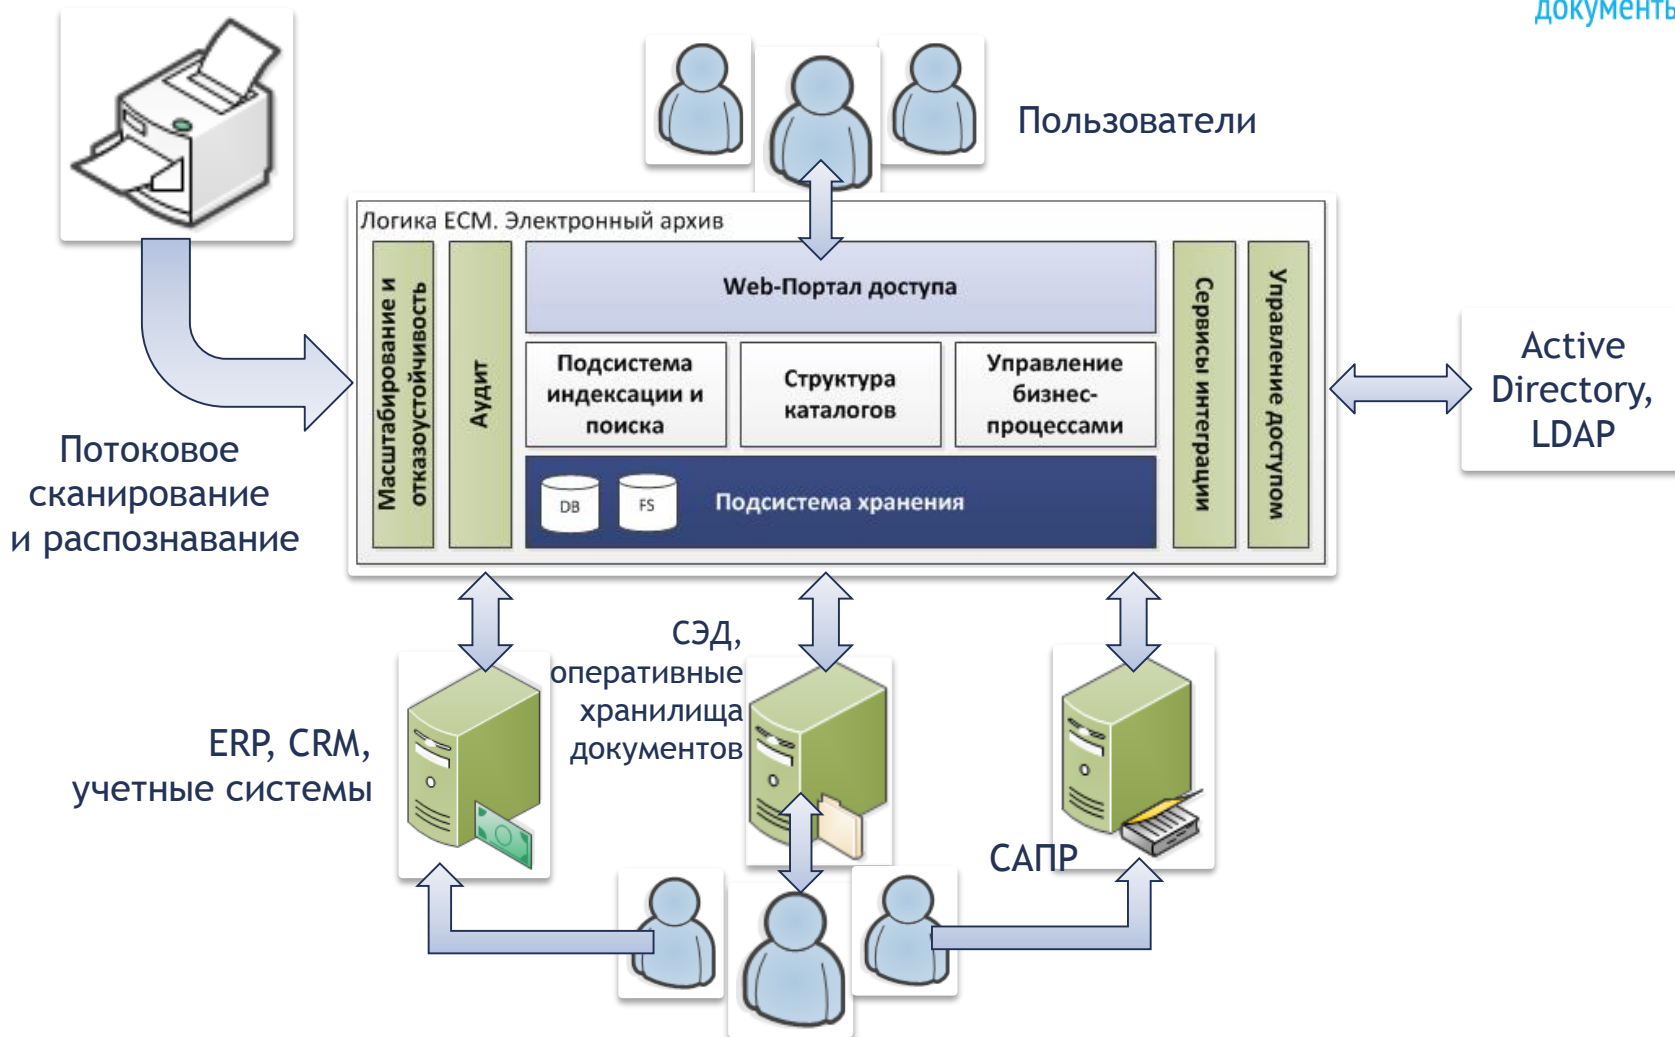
документы

Пользователи

Логика ECM. Электронный архив

Масштабирование и отказоустойчивость

Аудит

Web-Портал доступа

Подсистема индексации и поиска

Структура каталогов

Управление бизнес-процессами

DB

FS

Подсистема хранения

Сервисы интеграции

Управление доступом

Active Directory, LDAP

Потоковое сканирование и распознавание

СЭД, оперативные хранилища документов

ERP, CRM, учетные системы

САПР